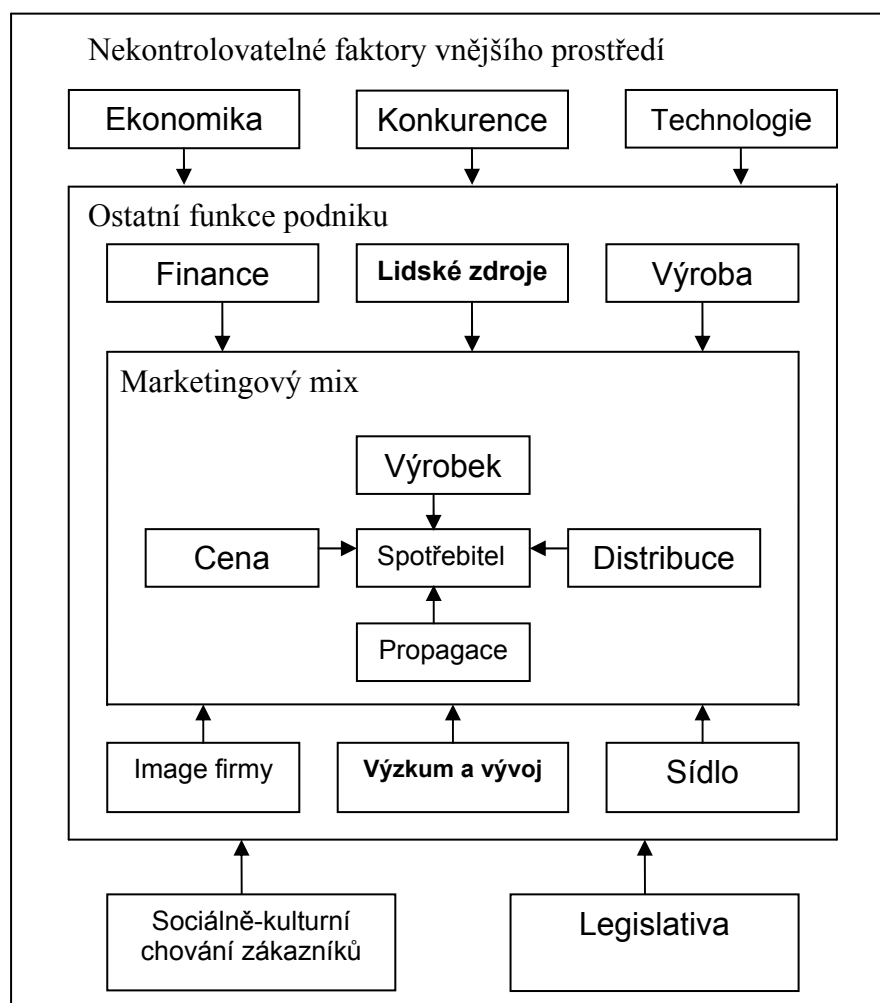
Nekontrolovatelné faktory vnějšího prostředí

Ekonomika

Konkurence

Technologie

Ostatní funkce podniku

Finance

Lidské zdroje

Výroba

Marketingový mix

Výrobek

Cena

Spotřebitel

Distribuce

Propagace

Image firmy

Výzkum a vývoj

Sídlo

Sociálně-kulturní chování zákazníků

Legislativa